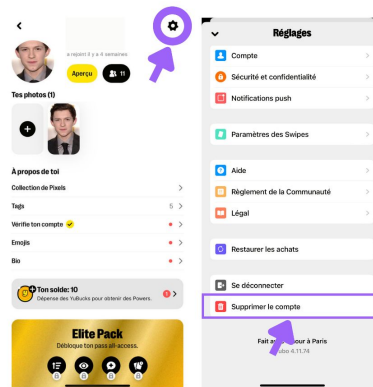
a rejoint il y a 4 semaines

Aperçu

11

Tes photos (1)

À propos de toi

Collection de Pixels

Tags 5

Vérifie ton compte

Emojis

Bio

Ton solde: 10

Dépense des YuBucks pour obtenir des Powers.

Elite Pack

Débloque ton pass all-access.

Réglages

Compte

Sécurité et confidentialité

Notifications push

Paramètres des Swipes

Aide

Règlement de la Communauté

Légal

Restaurer les achats

Se déconnecter

Supprimer le compte

Fait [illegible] à Paris

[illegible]bo 4.11.74